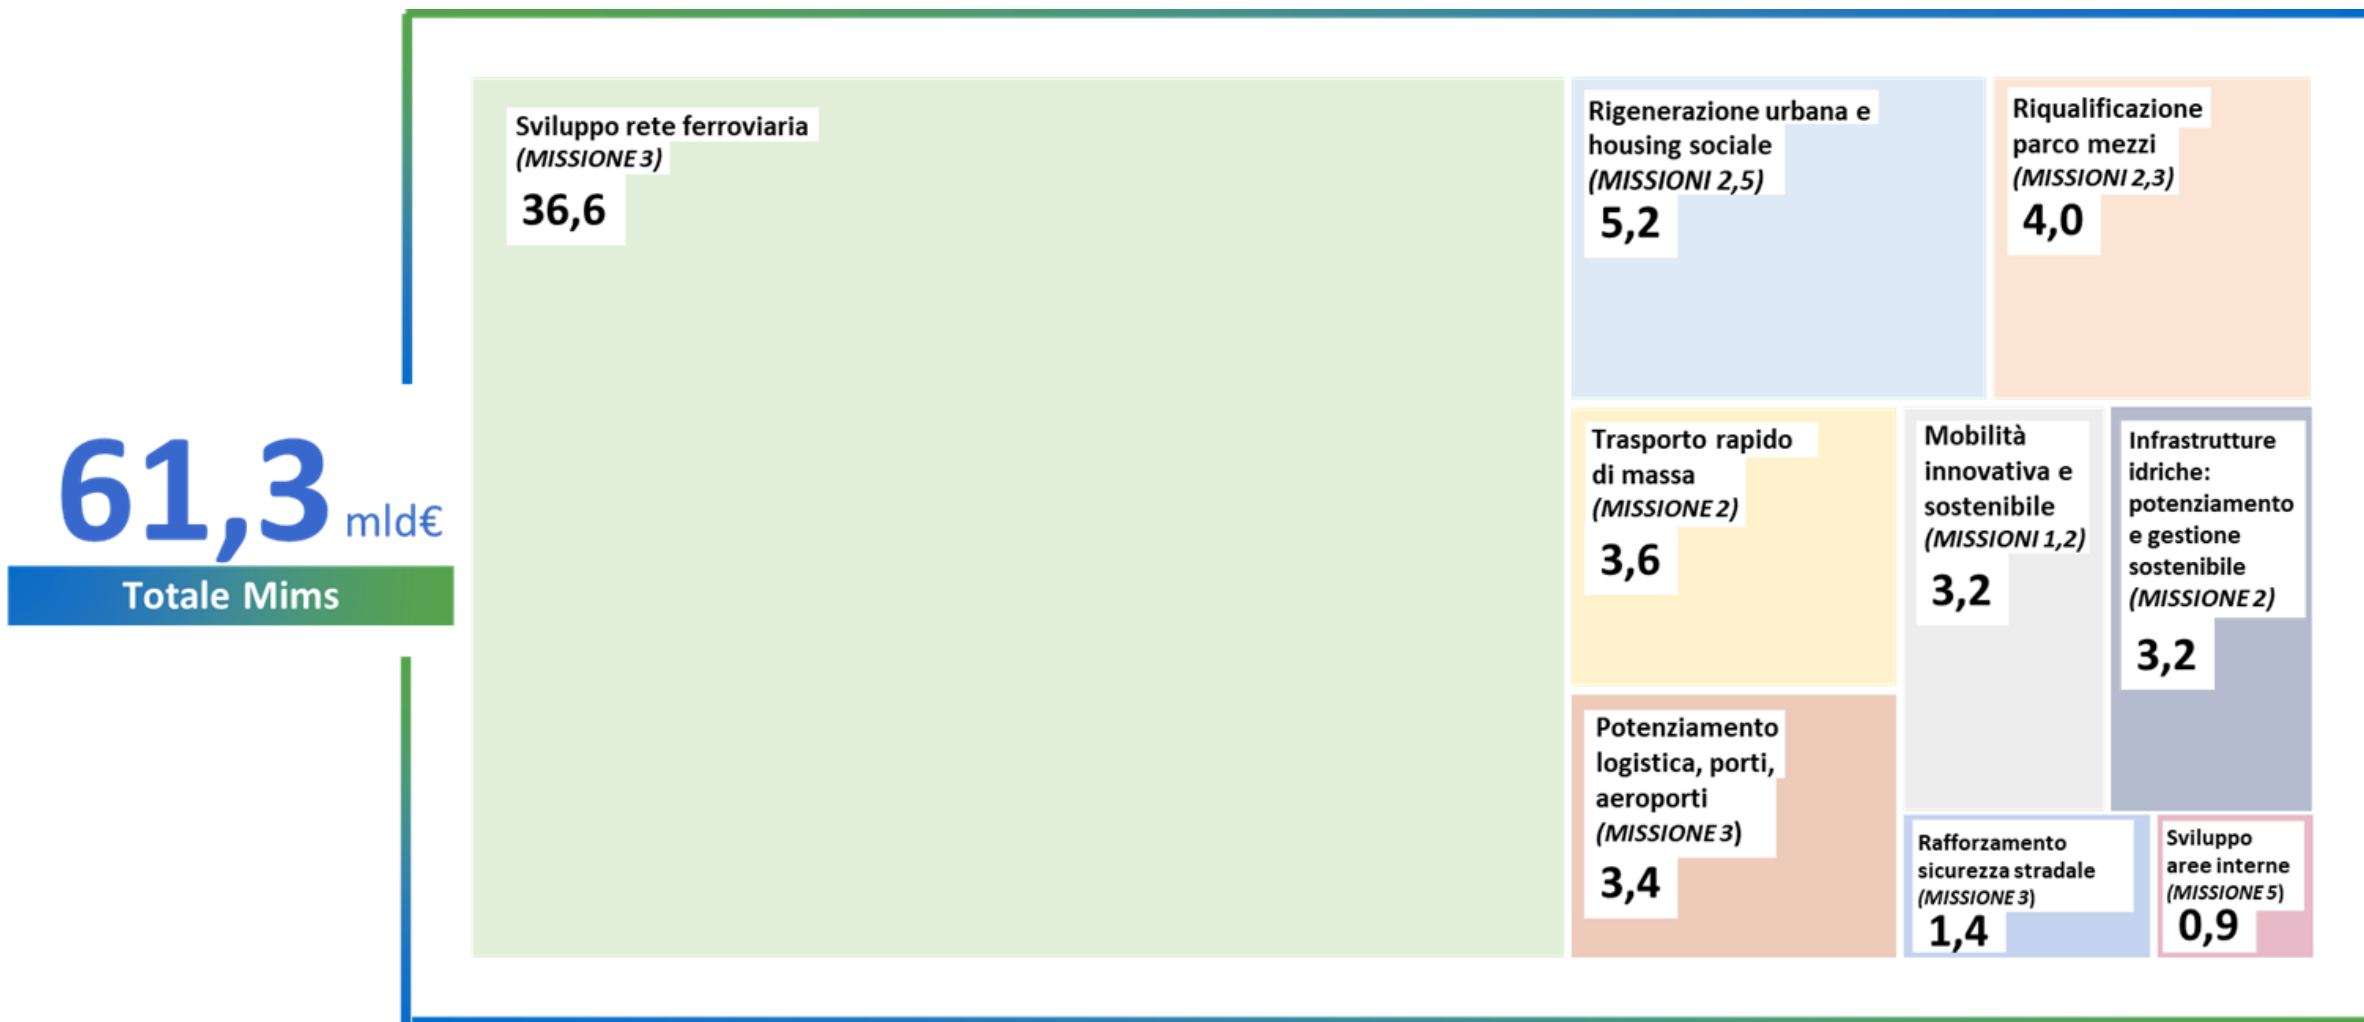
61,3 mld€
Totale Mims

Sviluppo rete ferroviaria
(MISSIONE 3)
36,6

Rigenerazione urbana e housing sociale
(MISSIONI 2,5)
5,2

Riqualificazione parco mezzi
(MISSIONI 2,3)
4,0

Trasporto rapido di massa
(MISSIONE 2)
3,6

Mobilità innovativa e sostenibile
(MISSIONI 1,2)
3,2

Infrastrutture idriche: potenziamento e gestione sostenibile
(MISSIONE 2)
3,2

Potenziamento logistica, porti, aeroporti
(MISSIONE 3)
3,4

Rafforzamento sicurezza stradale
(MISSIONE 3)
1,4

Sviluppo aree interne
(MISSIONE 5)
0,9